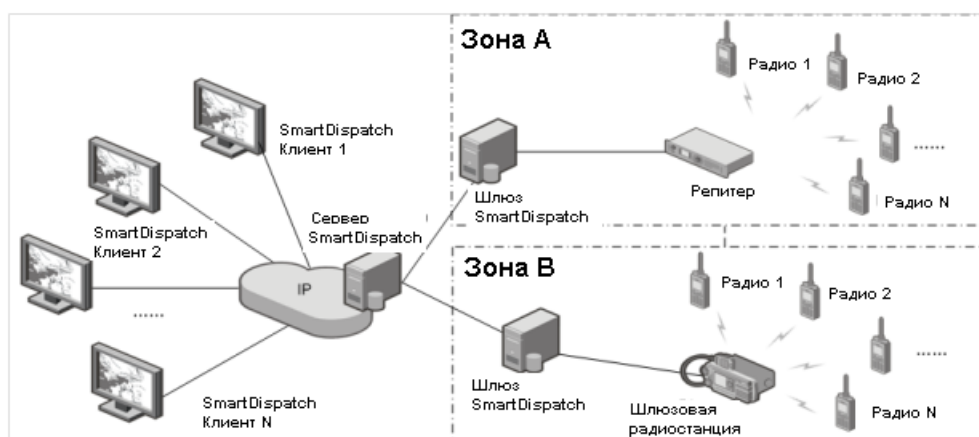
SmartDispatch Клиент 1

SmartDispatch Клиент 2

.......

SmartDispatch Клиент N

IP

Сервер SmartDispatch

Зона А

Шлюз SmartDispatch

Репитер

Радио 1

Радио 2

.......

Радио N

Зона В

Шлюз SmartDispatch

Шлюзовая радиостанция

Радио 1

Радио 2

.......

Радио N